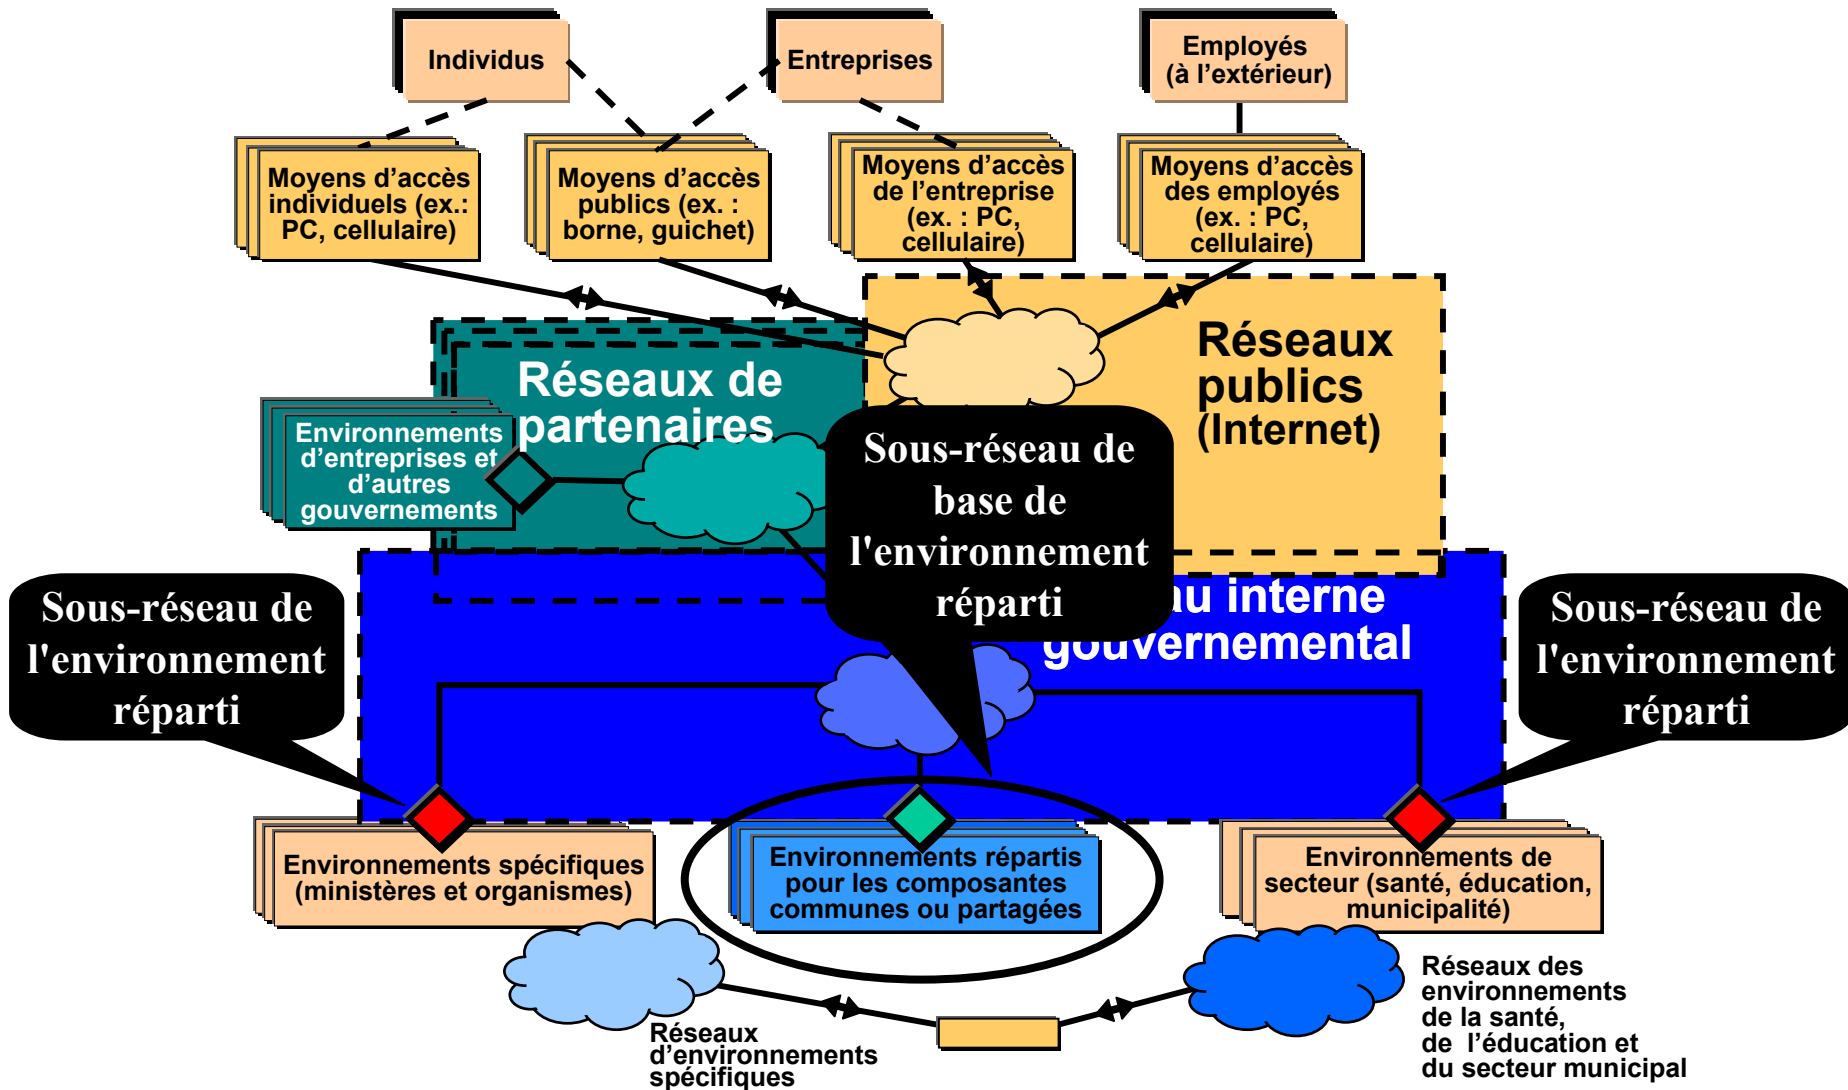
Individus

Entreprises

Employés (à l’extérieur)

Moyens d’accès individuels (ex.: PC, cellulaire)

Moyens d’accès publics (ex. : borne, guichet)

Moyens d’accès de l’entreprise (ex. : PC, cellulaire)

Moyens d’accès des employés (ex. : PC, cellulaire)

Réseaux publics (Internet)

Réseaux de partenaires

Environnements d’entreprises et d’autres gouvernements

Sous-réseau de base de l'environnement réparti

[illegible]u interne gouvernemental

Sous-réseau de l'environnement réparti

Sous-réseau de l'environnement réparti

Environnements spécifiques (ministères et organismes)

Environnements répartis pour les composantes communes ou partagées

Environnements de secteur (santé, éducation, municipalité)

Réseaux d’environnements spécifiques

Réseaux des environnements de la santé, de l’éducation et du secteur municipal